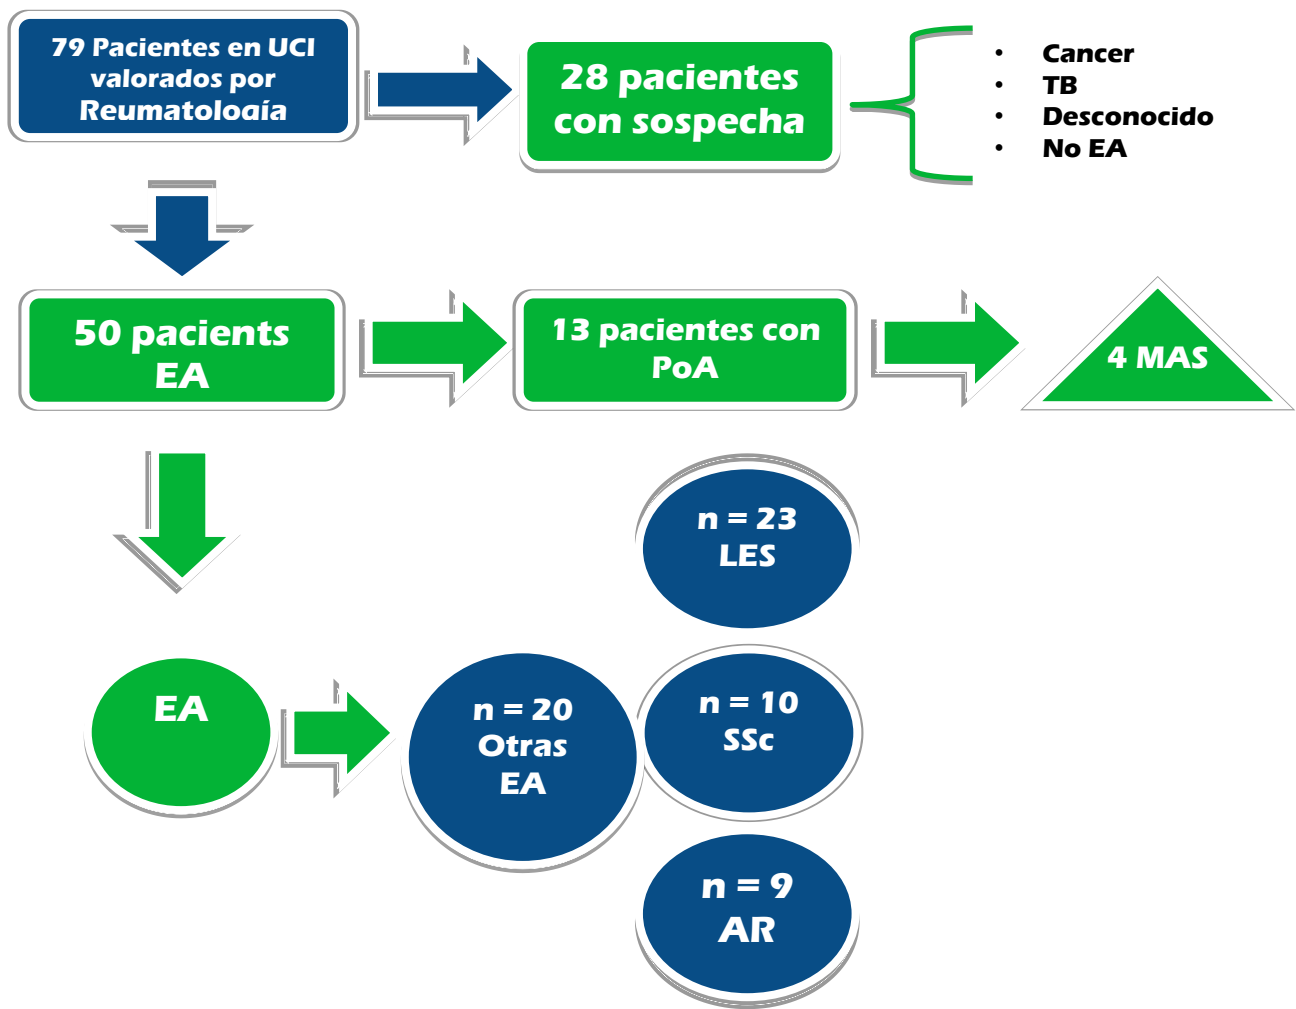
79 Pacientes en UCI valorados por Reumatología

28 pacientes con sospecha

- Cancer
- TB
- Desconocido
- No EA

50 pacients EA

13 pacientes con PoA

4 MAS

n = 23 LES

EA

n = 20 Otras EA

n = 10 SSc

n = 9 AR